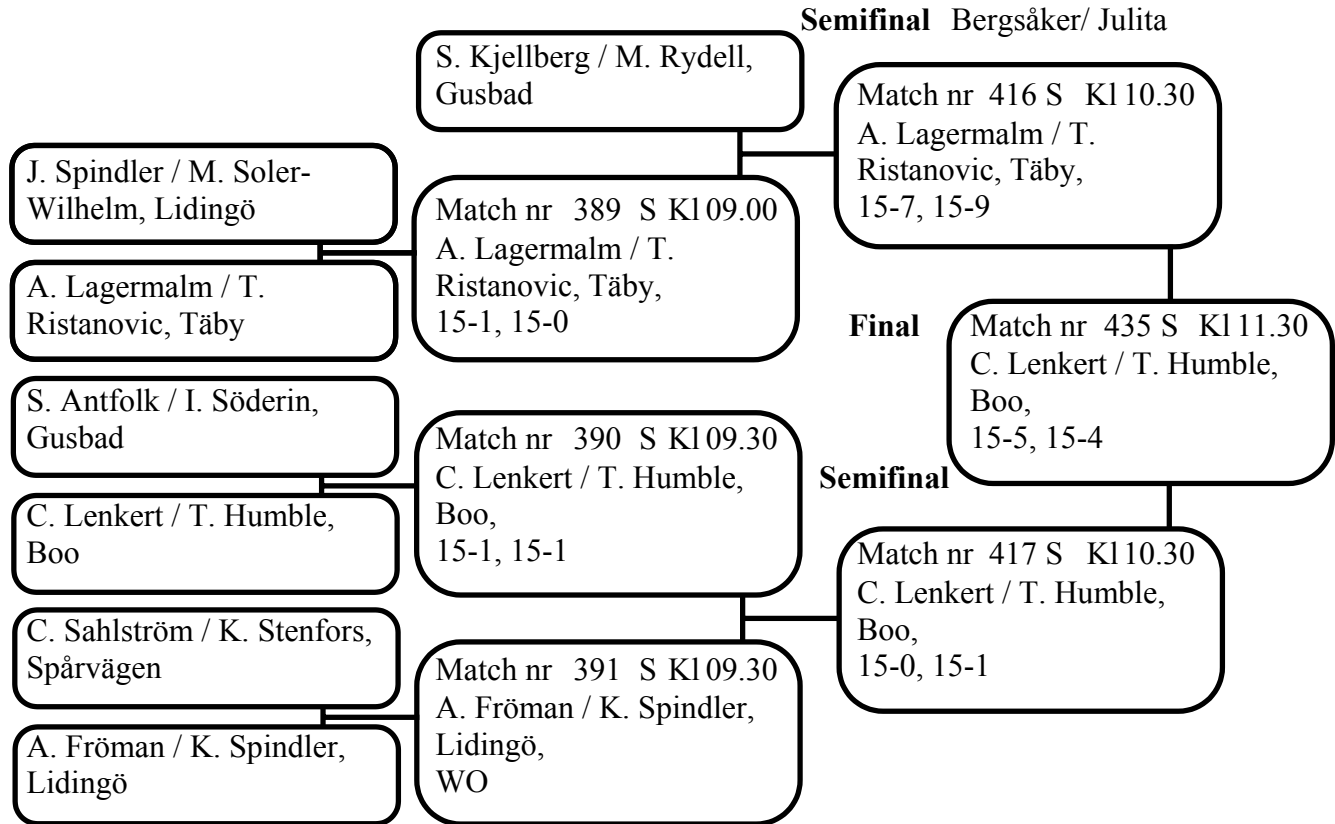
Semifinal Bergsåker/ Julita

S. Kjellberg / M. Rydell, Gusbad

Match nr 416 S Kl 10.30
A. Lagermalm / T. Ristanovic, Täby,
15-7, 15-9

J. Spindler / M. Soler-Wilhelm, Lidingö

A. Lagermalm / T. Ristanovic, Täby

Match nr 389 S Kl 09.00
A. Lagermalm / T. Ristanovic, Täby,
15-1, 15-0

Final

Match nr 435 S Kl 11.30
C. Lenkert / T. Humble, Boo,
15-5, 15-4

S. Antfolk / I. Söderin, Gusbad

C. Lenkert / T. Humble, Boo

Match nr 390 S Kl 09.30
C. Lenkert / T. Humble, Boo,
15-1, 15-1

Semifinal

Match nr 417 S Kl 10.30
C. Lenkert / T. Humble, Boo,
15-0, 15-1

C. Sahlström / K. Stenfors, Spårvägen

A. Fröman / K. Spindler, Lidingö

Match nr 391 S Kl 09.30
A. Fröman / K. Spindler, Lidingö,
WO